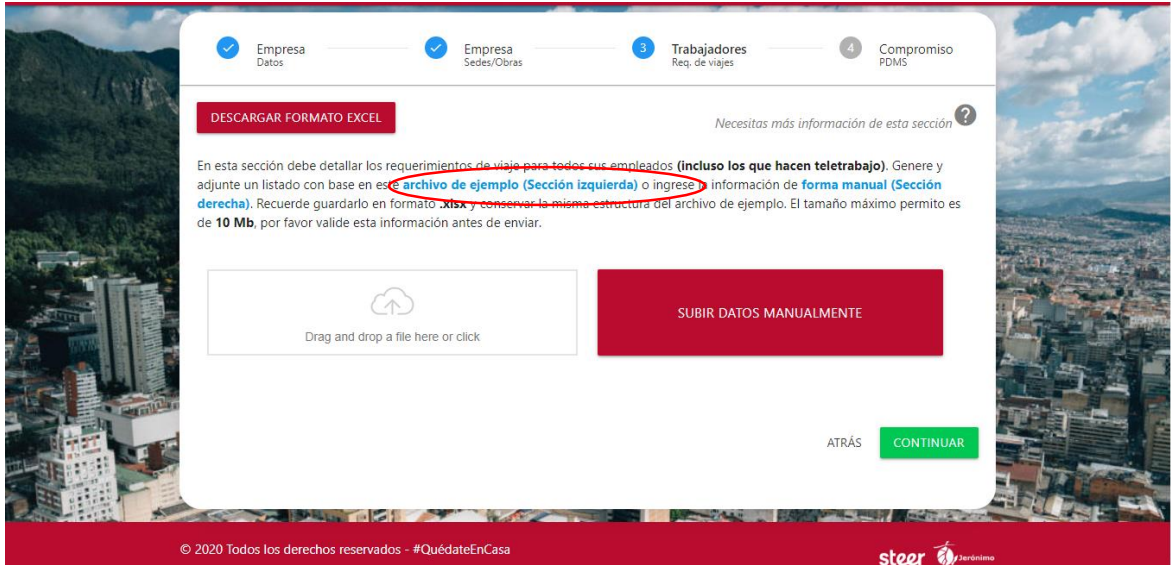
Empresa
Datos

Empresa
Sedes/Obras

3 Trabajadores
Req. de viajes

4 Compromiso
PDMS

DESCARGAR FORMATO EXCEL

Necesitas más información de esta sección ?

En esta sección debe detallar los requerimientos de viaje para todos sus empleados **(incluso los que hacen teletrabajo)**. Genere y adjunte un listado con base en este **archivo de ejemplo (Sección izquierda)** o ingrese la información de **forma manual (Sección derecha)**. Recuerde guardarlo en formato **.xlsx** y conservar la misma estructura del archivo de ejemplo. El tamaño máximo permito es de **10 Mb**, por favor valide esta información antes de enviar.

Drag and drop a file here or click

SUBIR DATOS MANUALMENTE

ATRÁS

CONTINUAR

© 2020 Todos los derechos reservados - #QuédateEnCasa

steer Jerónimo